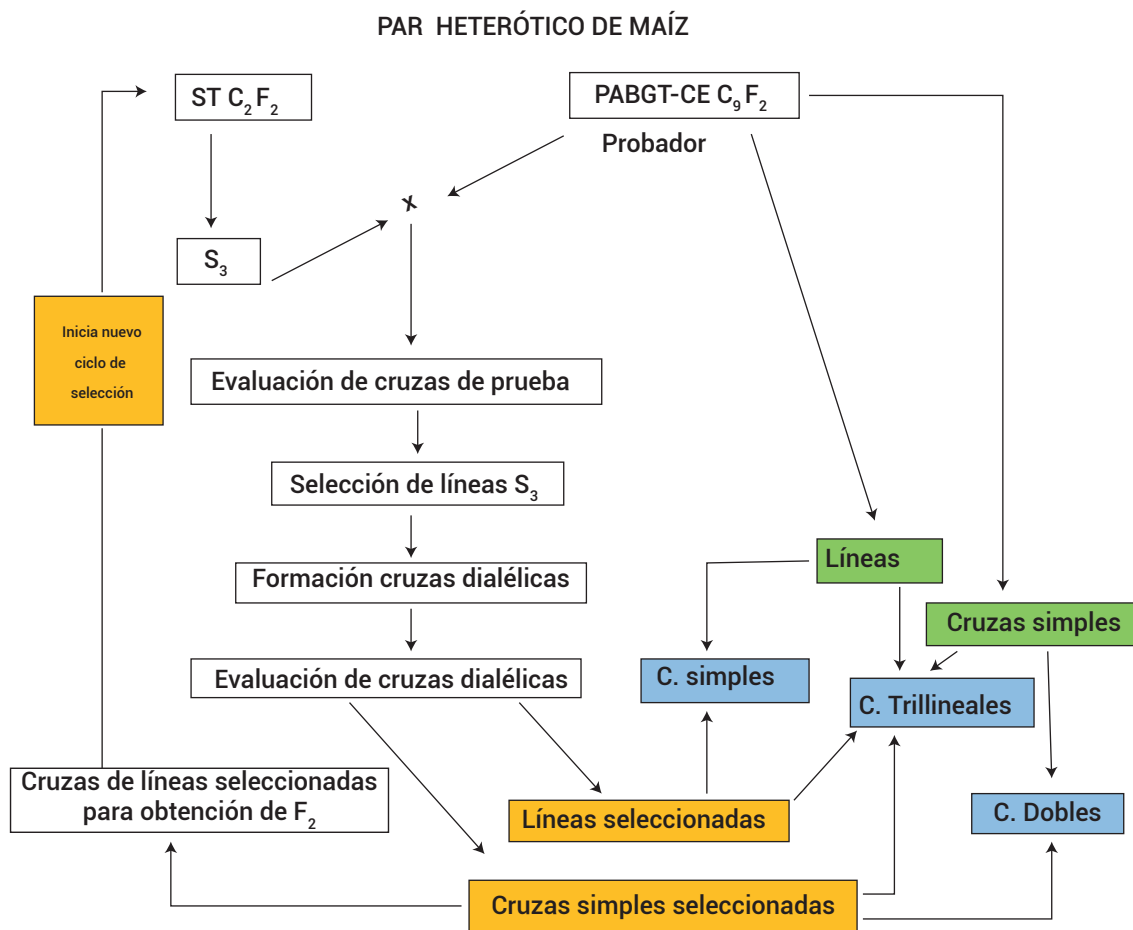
PAR HETERÓTICO DE MAÍZ

ST $C_2 F_2$

PABGT-CE $C_9 F_2$

Probador

x

$S_3$

Inicia nuevo ciclo de selección

Evaluación de cruzas de prueba

Selección de líneas $S_3$

Formación cruzas dialélicas

Evaluación de cruzas dialélicas

Líneas

Cruzas simples

C. simples

C. Trillineales

Cruzas de líneas seleccionadas para obtención de $F_2$

Líneas seleccionadas

C. Dobles

Cruzas simples seleccionadas